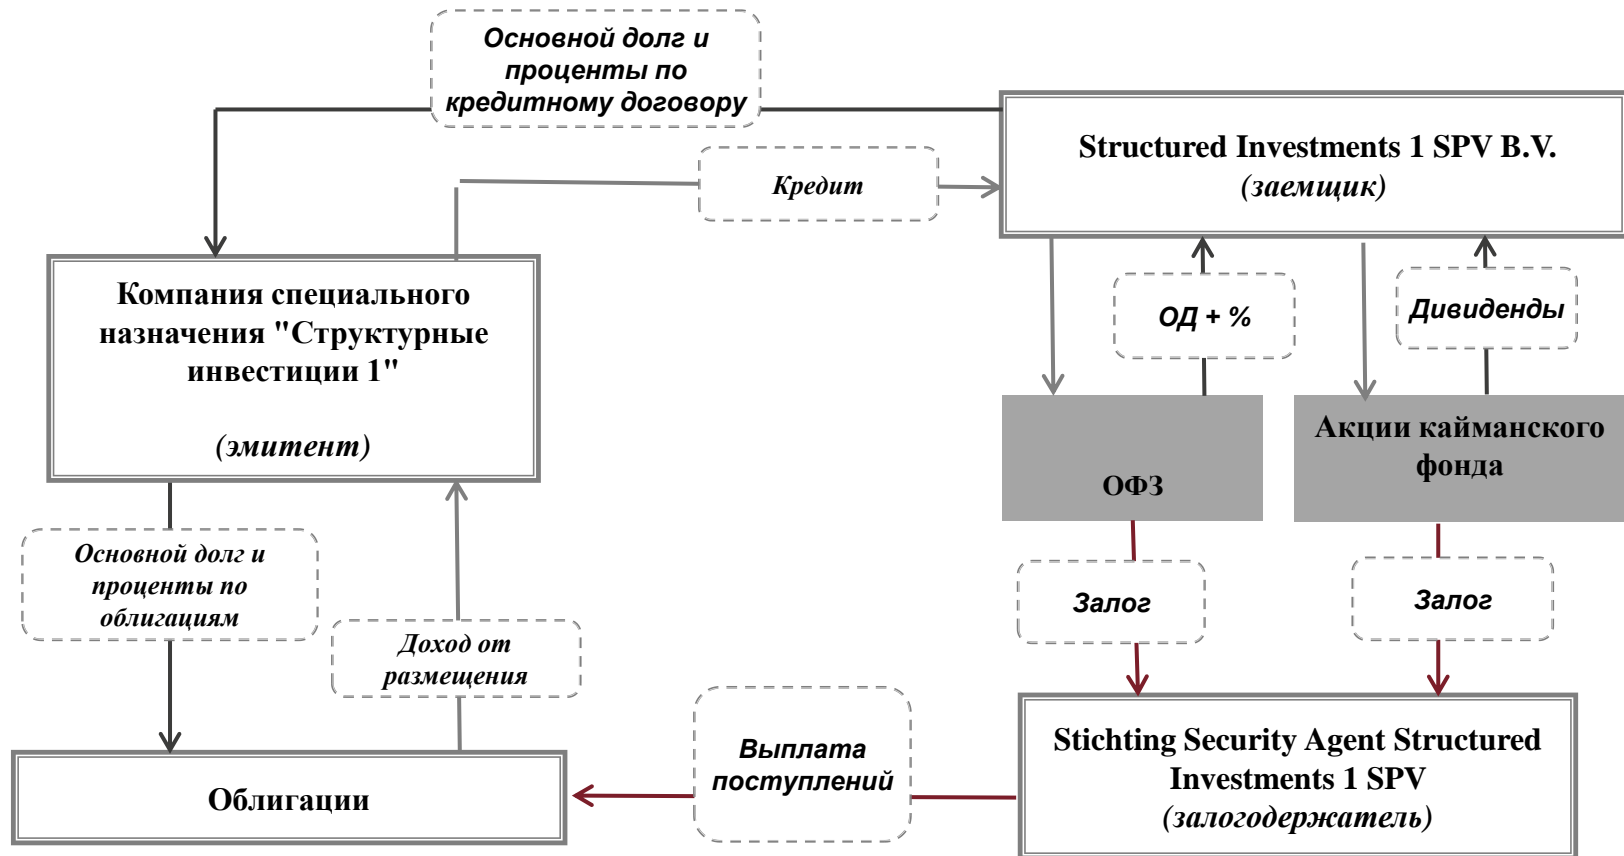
Основной долг и проценты по кредитному договору

Structured Investments 1 SPV B.V.
(заемщик)

Кредит

Компания специального назначения "Структурные инвестиции 1"

(эмитент)

ОД + %

Дивиденды

ОФЗ

Акции каймансского фонда

Основной долг и проценты по облигациям

Доход от размещения

Залог

Залог

Выплата поступлений

Облигации

Stichting Security Agent Structured Investments 1 SPV
(залогодержатель)